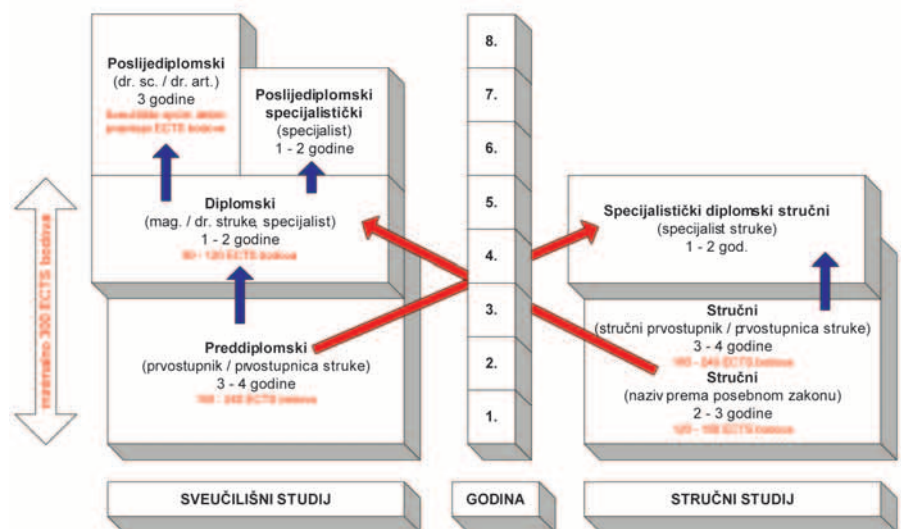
Poslijediplomski
(dr. sc. / dr. art.)
3 godine
Sveučilišni opći akter propisuje ECTS bodove

Poslijediplomski specijalistički
(specijalist)
1 - 2 godine

8.
7.
6.
5.
4.
3.
2.
1.

minimalno 300 ECTS bodova

Diplomski
(mag. / dr. struke, specijalist)
1 - 2 godine
60 - 120 ECTS bodova

Specijalistički diplomski stručni
(specijalist struke)
1 - 2 god.

Preddiplomski
(prvostupnik / prvostupnica struke)
3 - 4 godine
180 - 240 ECTS bodova

Stručni
(stručni prvostupnik / prvostupnica struke)
3 - 4 godine
180 - 240 ECTS bodova

Stručni
(naziv prema posebnom zakonu)
2 - 3 godine
120 - 180 ECTS bodova

SVEUČILIŠNI STUDIJ

GODINA

STRUČNI STUDIJ